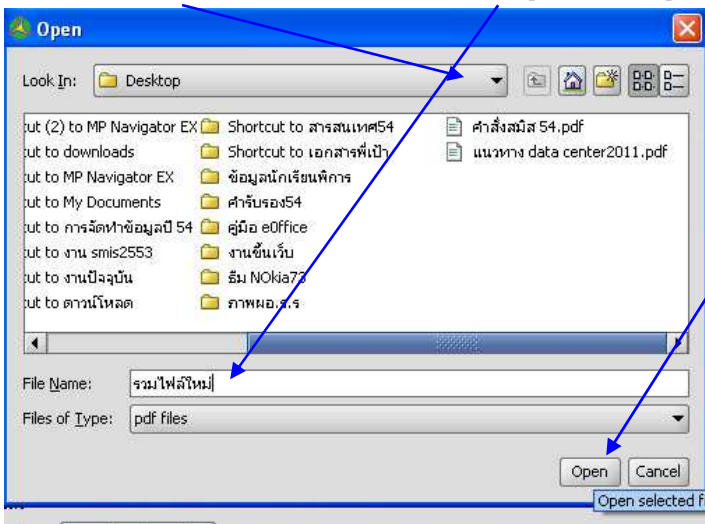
Open

Look In: Desktop

:ut (2) to MP Navigator EX
:ut to downloads
:ut to MP Navigator EX
:ut to My Documents
:ut to การจัดทำข้อมูลปี 54
:ut to งาน smis2553
:ut to งานปัจจุบัน
:ut to ดาวน์โหลด

Shortcut to สารสนเทศ54
Shortcut to เอกสารพี่เป้า
ข้อมูลนักเรียนพิการ
คำรับรอง54
คู่มือ e0ffice
งานขึ้นเว็บ
ธีม NOkia73
ภาพผอ.ร.ร

คำสั่งสมิส 54.pdf
แนวทาง data center2011.pdf

File Name: รวมไฟล์ใหม่

Files of Type: pdf files

Open
Cancel

Open selected f